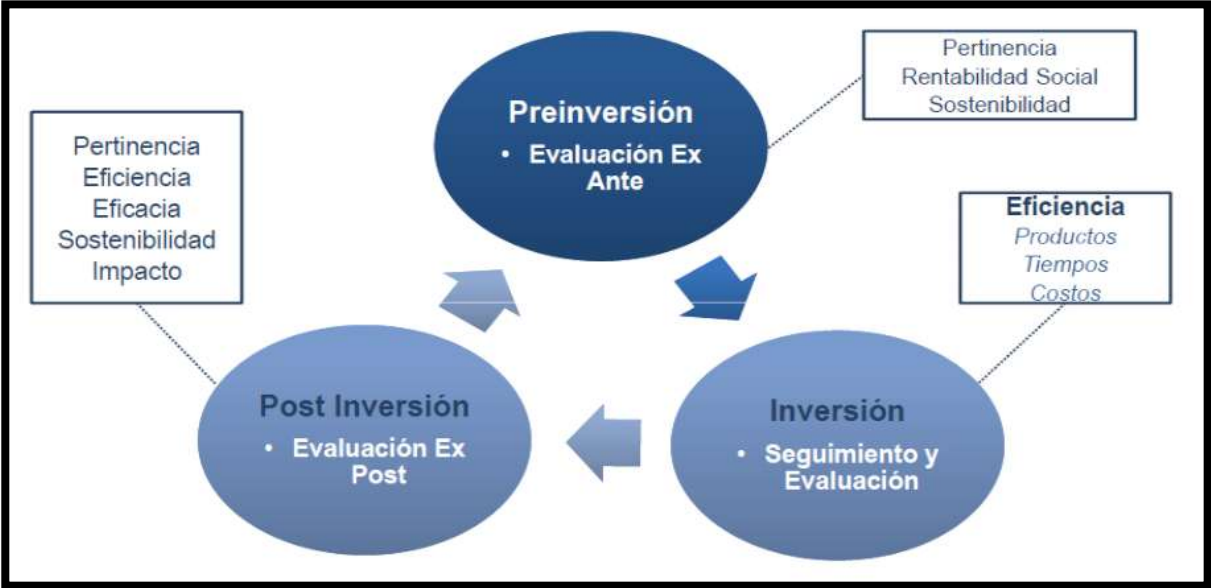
Pertinencia
Eficiencia
Eficacia
Sostenibilidad
Impacto

Preinversión
• Evaluación Ex Ante

Pertinencia
Rentabilidad Social
Sostenibilidad

Eficiencia
Productos
Tiempos
Costos

Post Inversión
• Evaluación Ex Post

Inversión
• Seguimiento y Evaluación